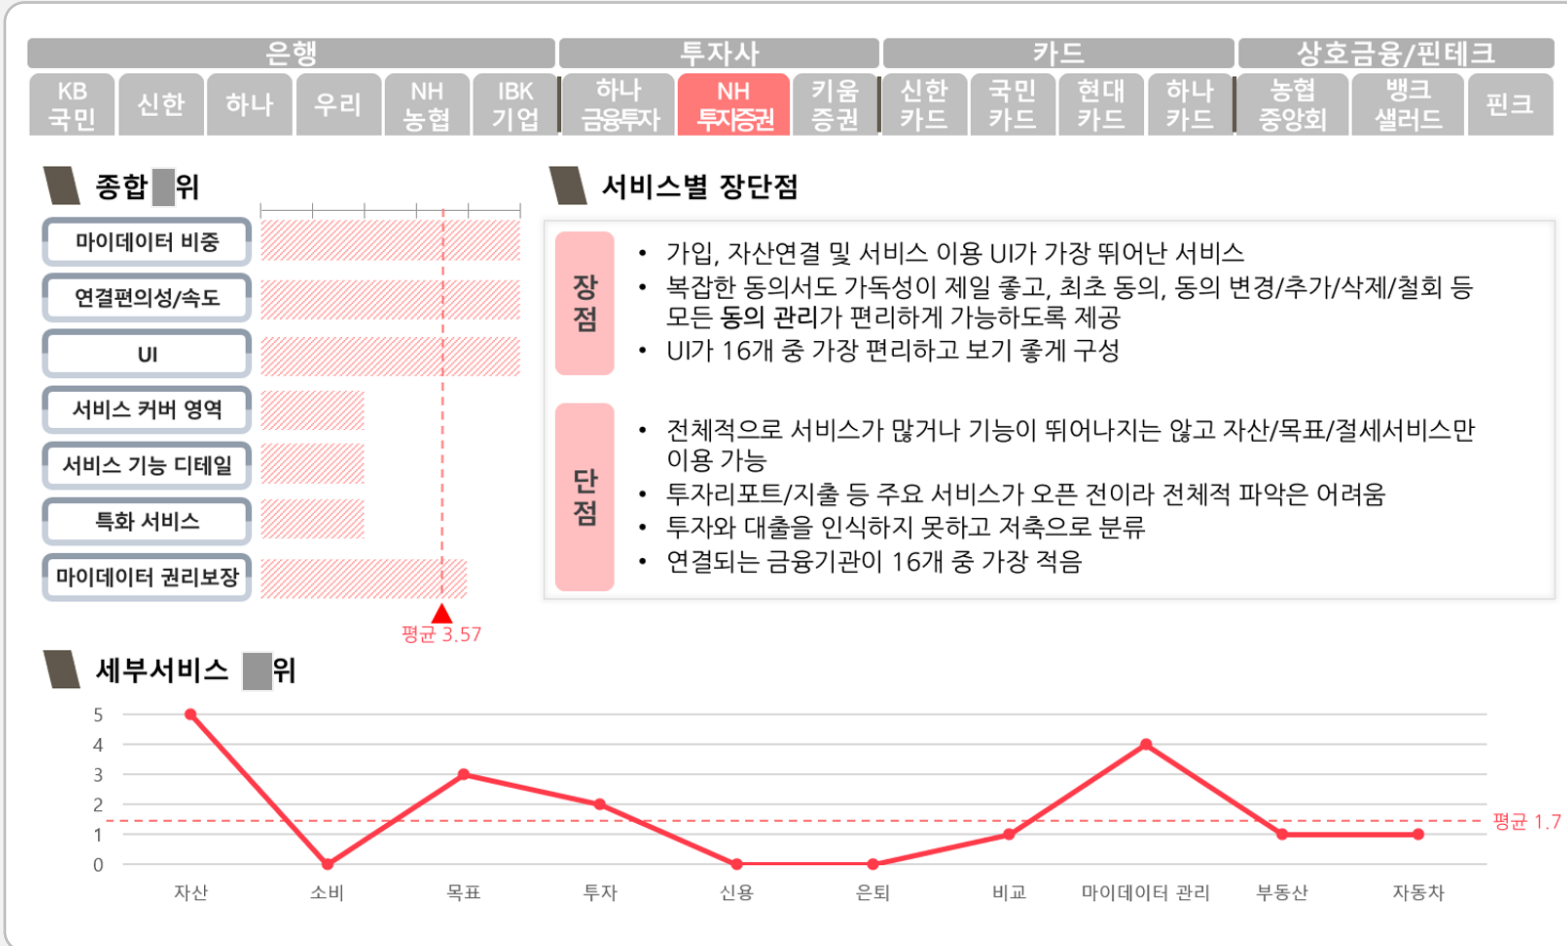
은행 투자사 카드 상호금융/핀테크

KB 국민 신한 하나 우리 NH 농협 IBK 기업 하나 금융투자 NH 투자증권 키움 증권 신한 카드 국민 카드 현대 카드 하나 카드 농협 중앙회 뱅크 샐러드 핀크

종합 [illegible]위

마이데이터 비중
연결편의성/속도
UI
서비스 커버 영역
서비스 기능 디테일
특화 서비스
마이데이터 권리보장

평균 3.57

서비스별 장단점

장점
• 가입, 자산연결 및 서비스 이용 UI가 가장 뛰어난 서비스
• 복잡한 동의서도 가독성이 제일 좋고, 최초 동의, 동의 변경/추가/삭제/철회 등 모든 동의 관리가 편리하게 가능하도록 제공
• UI가 16개 중 가장 편리하고 보기 좋게 구성

단점
• 전체적으로 서비스가 많거나 기능이 뛰어나지는 않고 자산/목표/절세서비스만 이용 가능
• 투자리포트/지출 등 주요 서비스가 오픈 전이라 전체적 파악은 어려움
• 투자와 대출을 인식하지 못하고 저축으로 분류
• 연결되는 금융기관이 16개 중 가장 적음

세부서비스 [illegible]위

5
4
3
2
1
0

평균 1.7

자산 소비 목표 투자 신용 은퇴 비교 마이데이터 관리 부동산 자동차